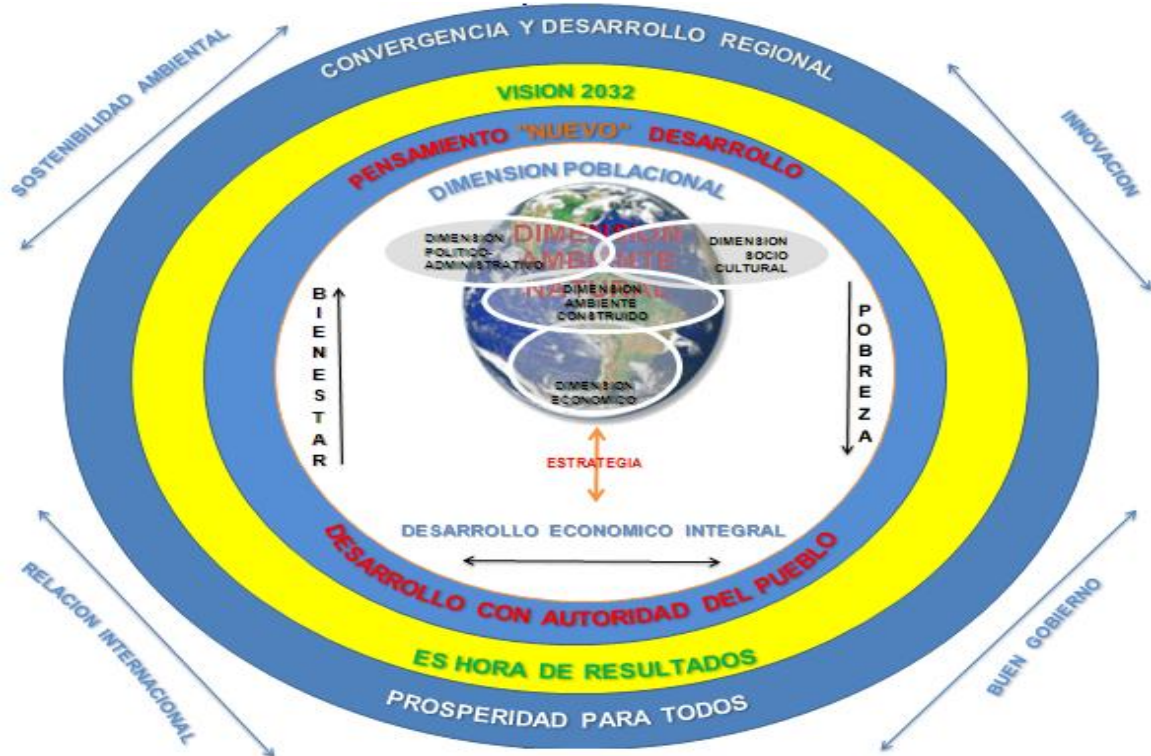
SOSTENIBILIDAD AMBIENTAL

CONVERGENCIA Y DESARROLLO REGIONAL

INNOVACION

VISION 2032

PENSAMIENTO "NUEVO" DESARROLLO

DIMENSION POBLACIONAL

DIMENSION POLITICO-ADMINISTRATIVO

DIMENSION AMBIENTE NATURAL

DIMENSION SOCIO CULTURAL

DIMENSION AMBIENTE CONSTRUIDO

DIMENSION ECONOMICO

B I E N E S T A R

P O B R E Z A

ESTRATEGIA

DESARROLLO ECONOMICO INTEGRAL

DESARROLLO CON AUTORIDAD DEL PUEBLO

ES HORA DE RESULTADOS

PROSPERIDAD PARA TODOS

RELACION INTERNACIONAL

BUEN GOBIERNO